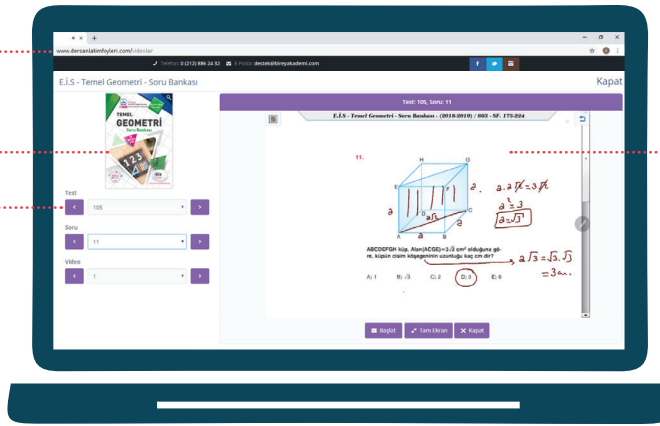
www.dersanlatimfoyleri.com/videolar

Telefon: 0 (212) 886 24 52   E-Posta: destek@bireyakademi.com

E.İ.S - Temel Geometri - Soru Bankası

Kapat

TEMEL GEOMETRİ Soru Bankası

Test
105

Soru
11

Video
1

Test: 105, Soru: 11

E.İ.S - Temel Geometri - Soru Bankası - (2018-2019) / 865 - SF. 175-224

11.

H G E F D C A B

a a a

$a \cdot a\sqrt{2} = 3\sqrt{2}$
$a^2 = 3$
$a = \sqrt{3}$

ABCDEFGH küp, Alan(ACGE) = $3\sqrt{2}$ cm² olduğuna göre, küpün cisim köşegeninin uzunluğu kaç cm dir?

A) 1   B) $\sqrt{3}$   C) 2   D) 3   E) 6

$a\sqrt{3} = \sqrt{3} \cdot \sqrt{3}$
$= 3cm.$

Başlat   Tam Ekran   Kapat